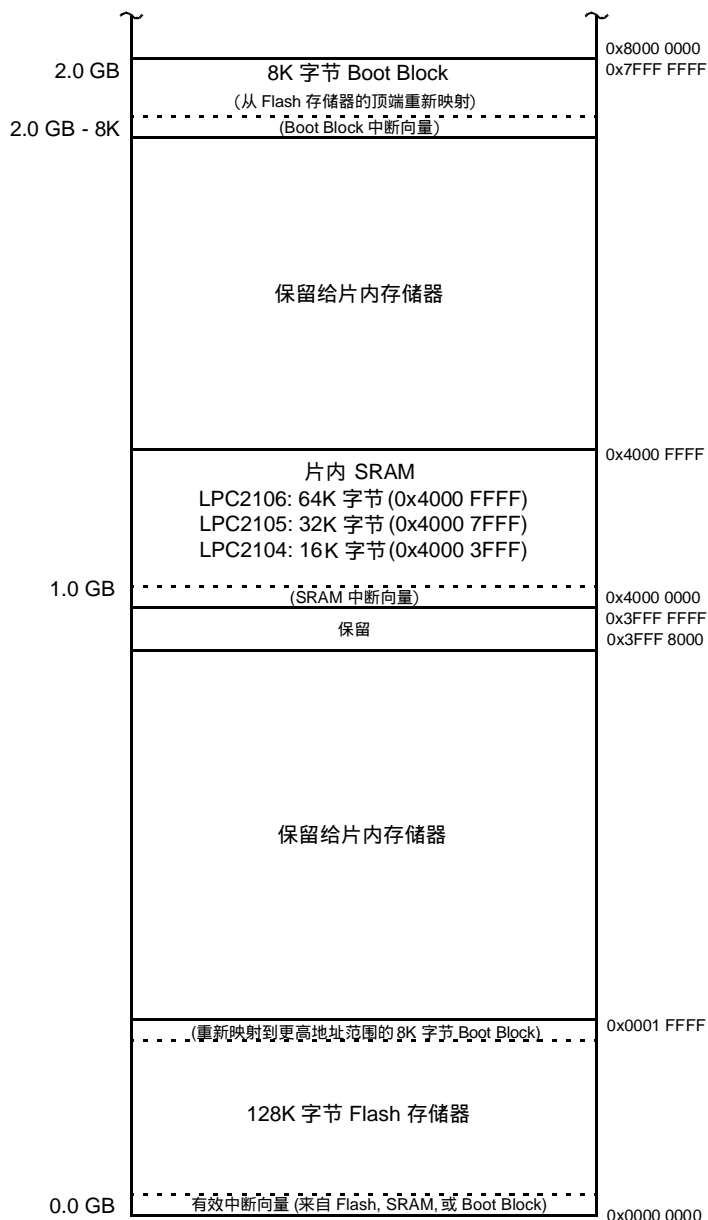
0x8000 0000
2.0 GB
8K 字节 Boot Block
0x7FFF FFFF
(从 Flash 存储器的顶端重新映射)
2.0 GB - 8K
(Boot Block 中断向量)

保留给片内存储器

0x4000 FFFF
片内 SRAM
LPC2106: 64K 字节(0x4000 FFFF)
LPC2105: 32K 字节(0x4000 7FFF)
LPC2104: 16K 字节(0x4000 3FFF)
1.0 GB
0x4000 0000
(SRAM 中断向量)
0x3FFF FFFF
保留
0x3FFF 8000

保留给片内存储器

(重新映射到更高地址范围的 8K 字节 Boot Block)
0x0001 FFFF

128K 字节 Flash 存储器

0.0 GB
有效中断向量 (来自 Flash, SRAM, 或 Boot Block)
0x0000 0000